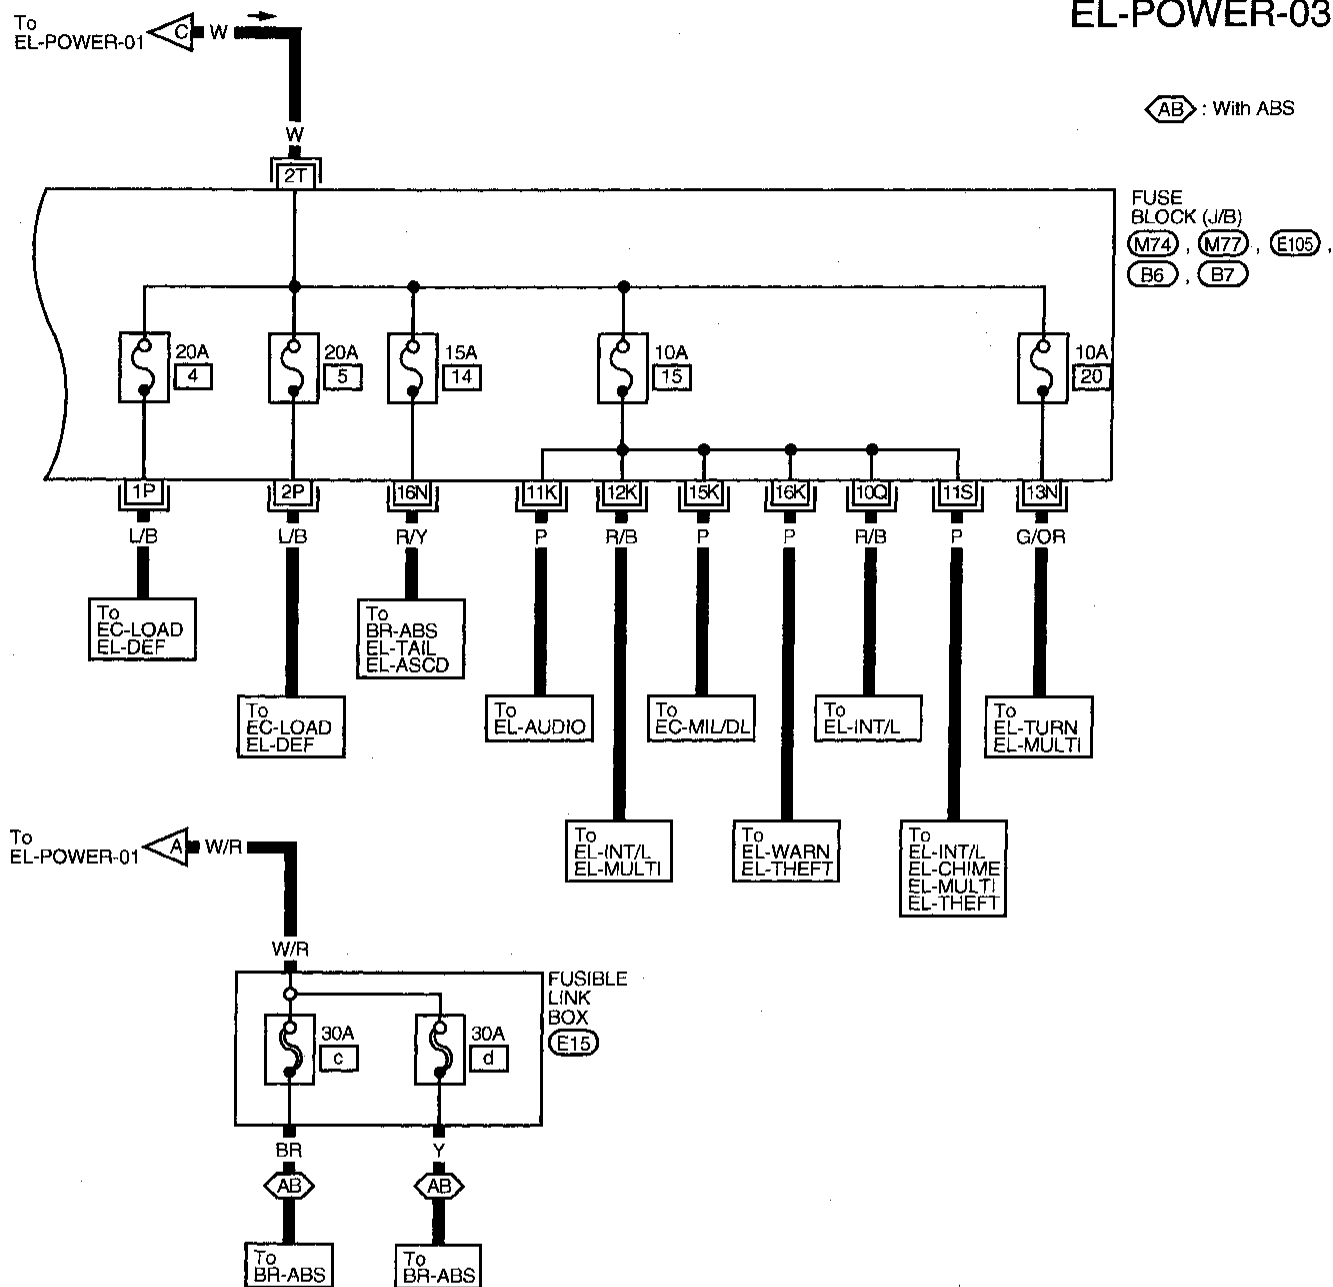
EL-POWER-03

To EL-POWER-01 C W

AB : With ABS

W

2T

FUSE BLOCK (J/B) M74 , M77 , E105 , B6 , B7

20A 4

20A 5

15A 14

10A 15

10A 20

1P

2P

16N

11K

12K

15K

16K

10Q

11S

13N

L/B

L/B

R/Y

P

R/B

P

P

R/B

P

G/OR

To EC-LOAD EL-DEF

To EC-LOAD EL-DEF

To BR-ABS EL-TAIL EL-ASCD

To EL-AUDIO

To EL-INT/L EL-MULTI

To EC-MIL/DL

To EL-WARN EL-THEFT

To EL-INT/L

To EL-INT/L EL-CHIME EL-MULTI EL-THEFT

To EL-TURN EL-MULTI

To EL-POWER-01 A W/R

W/R

FUSIBLE LINK BOX E15

30A c

30A d

BR

Y

AB

AB

To BR-ABS

To BR-ABS